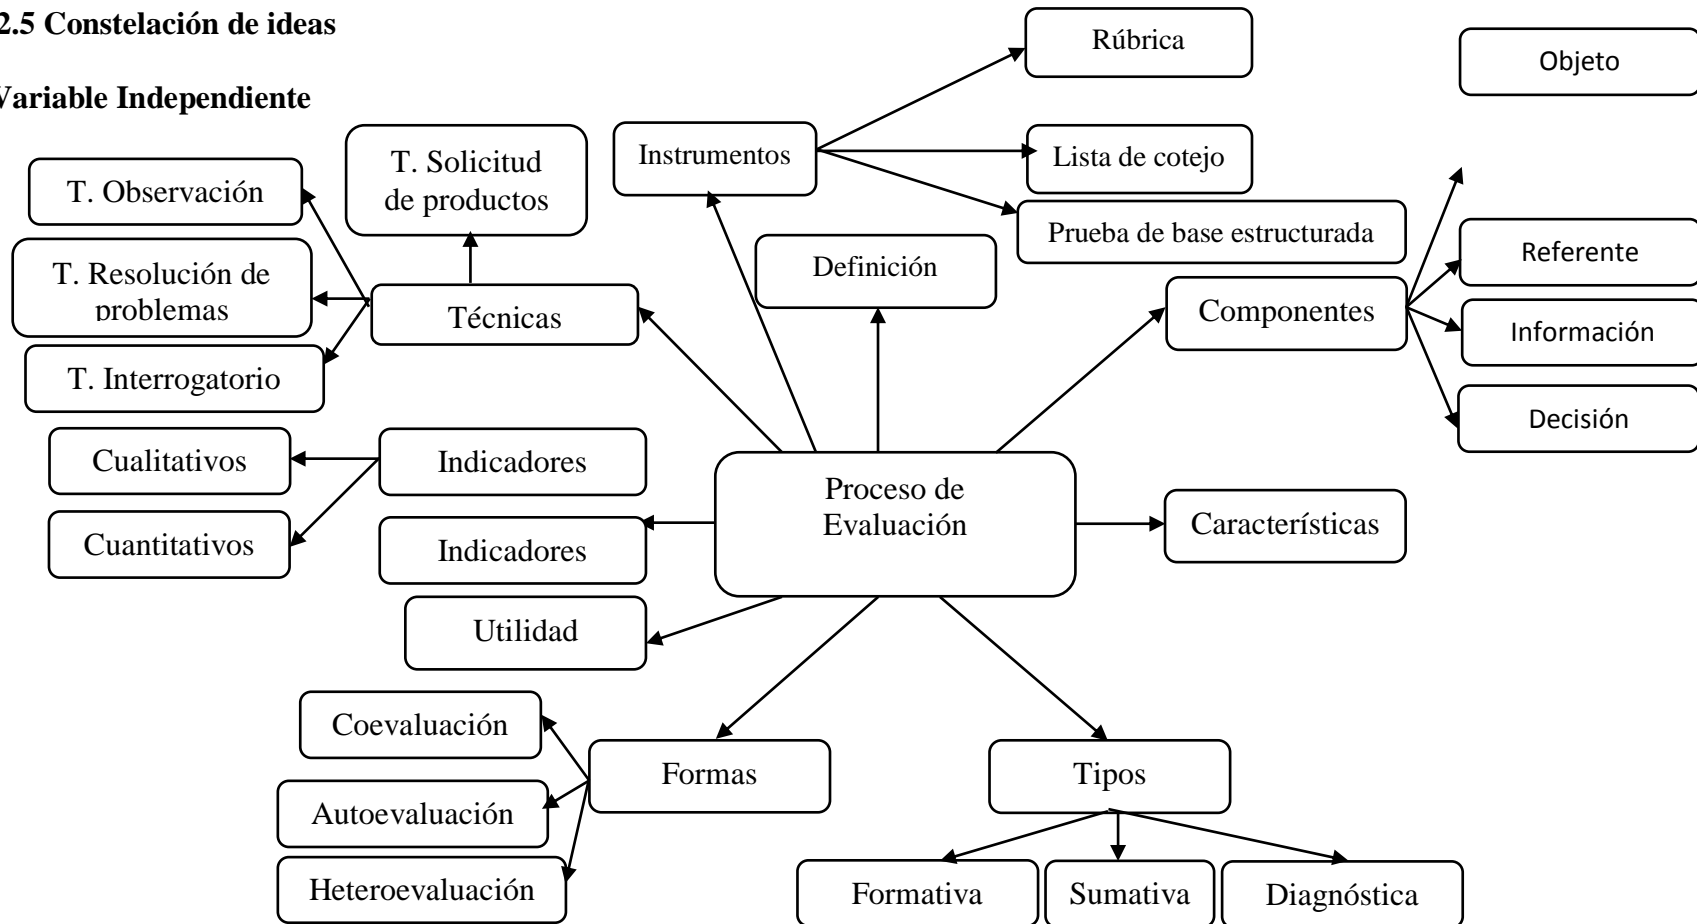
2.5 Constelación de ideas

Variable Independiente

Rúbrica

Objeto

Instrumentos

Lista de cotejo

T. Solicitud de productos

T. Observación

Prueba de base estructurada

Definición

Referente

T. Resolución de problemas

Técnicas

Componentes

Información

T. Interrogatorio

Decisión

Cualitativos

Indicadores

Proceso de Evaluación

Características

Cuantitativos

Indicadores

Utilidad

Coevaluación

Formas

Tipos

Autoevaluación

Heteroevaluación

Formativa

Sumativa

Diagnóstica